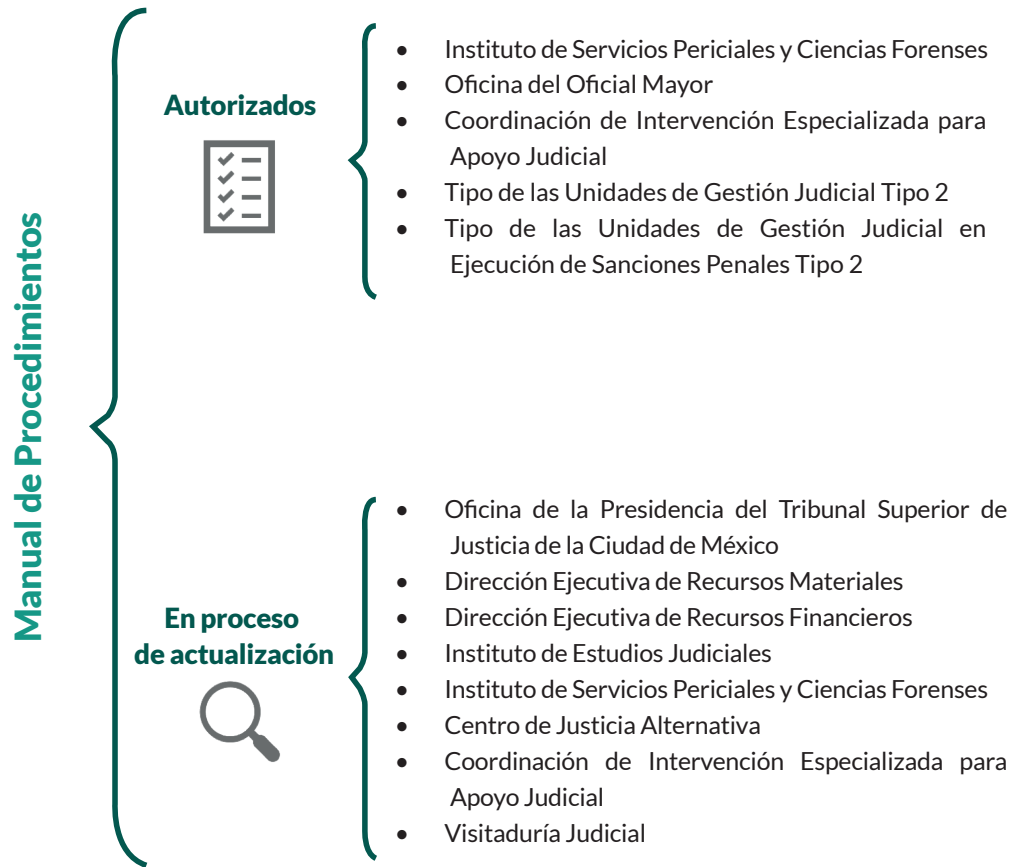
Manual de Procedimientos

Autorizados

- Instituto de Servicios Periciales y Ciencias Forenses
- Oficina del Oficial Mayor
- Coordinación de Intervención Especializada para Apoyo Judicial
- Tipo de las Unidades de Gestión Judicial Tipo 2
- Tipo de las Unidades de Gestión Judicial en Ejecución de Sanciones Penales Tipo 2

En proceso de actualización

- Oficina de la Presidencia del Tribunal Superior de Justicia de la Ciudad de México
- Dirección Ejecutiva de Recursos Materiales
- Dirección Ejecutiva de Recursos Financieros
- Instituto de Estudios Judiciales
- Instituto de Servicios Periciales y Ciencias Forenses
- Centro de Justicia Alternativa
- Coordinación de Intervención Especializada para Apoyo Judicial
- Visitaduría Judicial